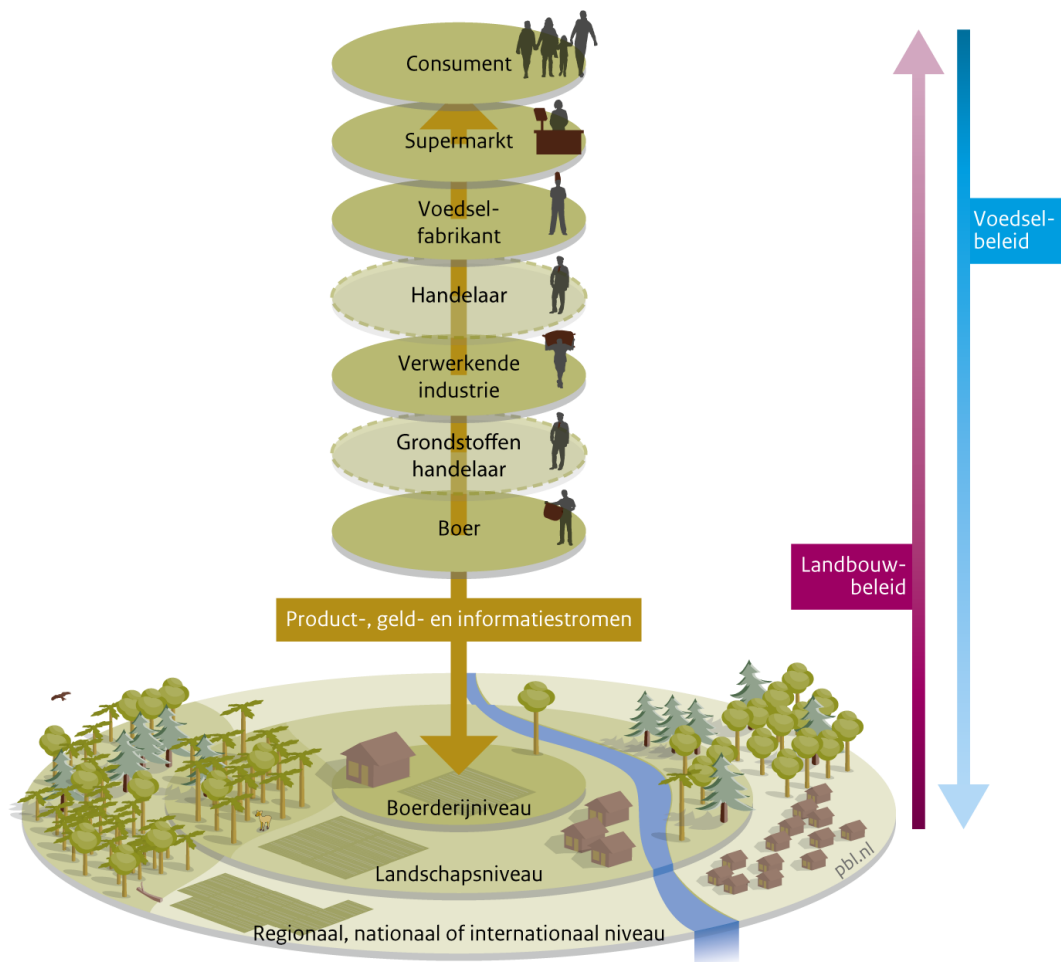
Consument

Supermarkt

Voedselfabrikant

Handelaar

Verwerkende industrie

Grondstoffen handelaar

Boer

Product-, geld- en informatiestromen

Boerderijniveau

Landschapsniveau

Regionaal, nationaal of internationaal niveau

pbl.nl

Voedselbeleid

Landbouwbeleid